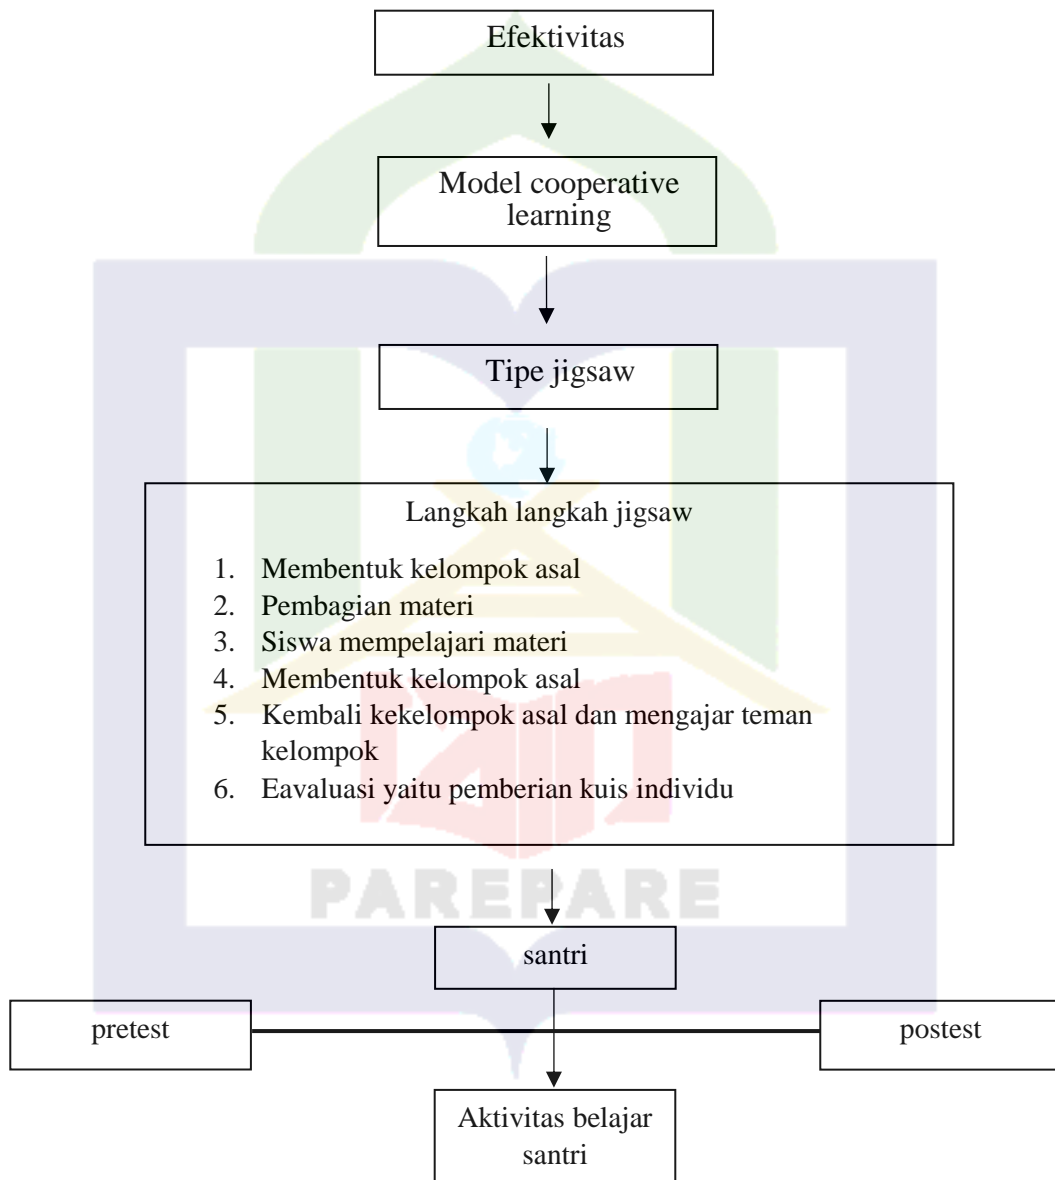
Efektivitas

Model cooperative learning

Tipe jigsaw

Langkah langkah jigsaw

1. Membentuk kelompok asal
2. Pembagian materi
3. Siswa mempelajari materi
4. Membentuk kelompok asal
5. Kembali kekelompok asal dan mengajar teman kelompok
6. Eavaluasi yaitu pemberian kuis individu

PAREPARE

santri

pretest

postest

Aktivitas belajar santri